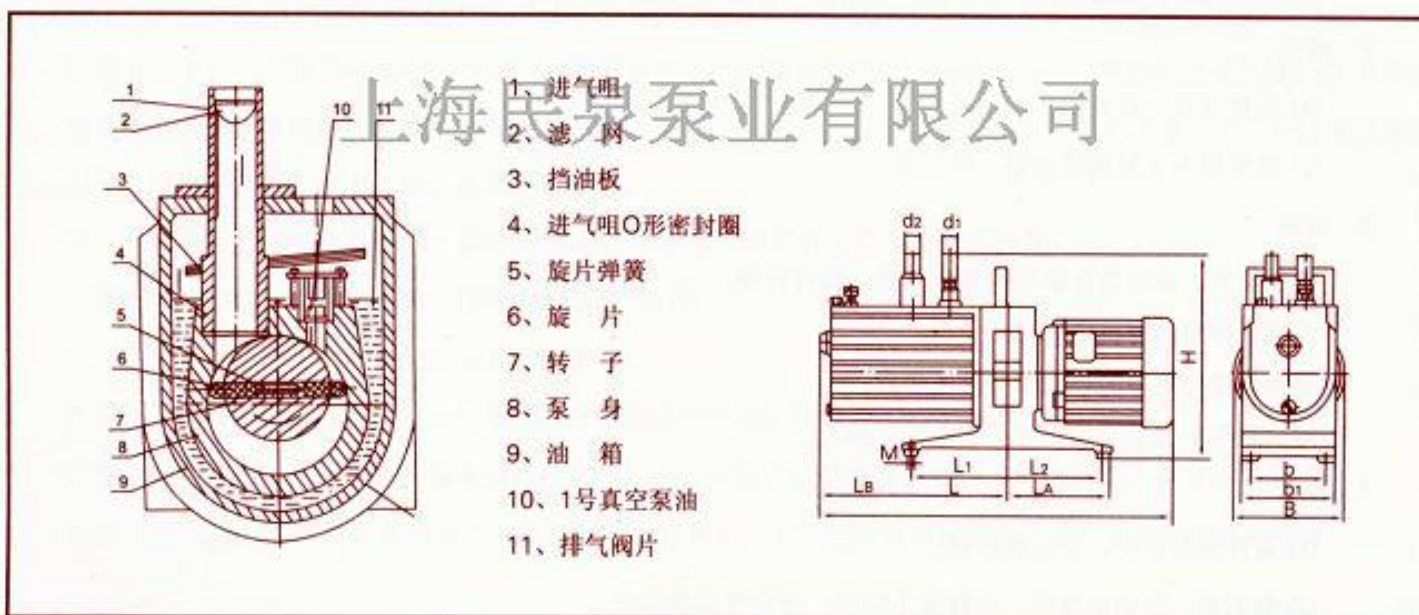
上海民泉泵业有限公司

1
2
3
4
5
6
7
8
9
10
11

1、进气咀
2、滤 网
3、挡油板
4、进气咀O形密封圈
5、旋片弹簧
6、旋 片
7、转 子
8、泵 身
9、油 箱
10、1号真空泵油
11、排气阀片

$d_2$ $d_1$
H
M
$L_1$ $L_2$
$L_B$ L $L_A$
L
b
$b_1$
B